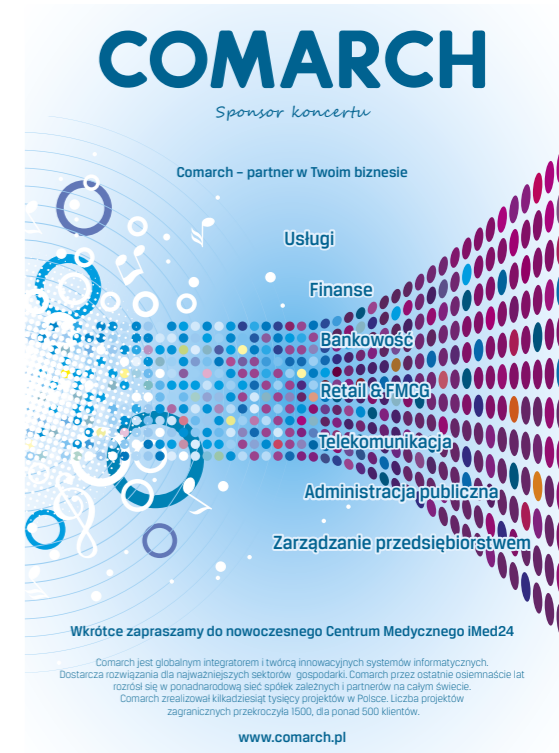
COMARCH

Sponsor koncertu

Comarch – partner w Twoim biznesie

Usługi

Finanse

Bankowość

Retail & FMCG

Telekomunikacja

Administracja publiczna

Zarządzanie przedsiębiorstwem

Wkrótce zapraszamy do nowoczesnego Centrum Medycznego iMed24

Comarch jest globalnym integratorem i twórcą innowacyjnych systemów informatycznych. Dostarcza rozwiązania dla najważniejszych sektorów gospodarki. Comarch przez ostatnie osiemnaście lat rozrósł się w ponadnarodową sieć spółek zależnych i partnerów na całym świecie. Comarch zrealizował kilkadziesiąt tysięcy projektów w Polsce. Liczba projektów zagranicznych przekroczyła 1500, dla ponad 500 klientów.

www.comarch.pl